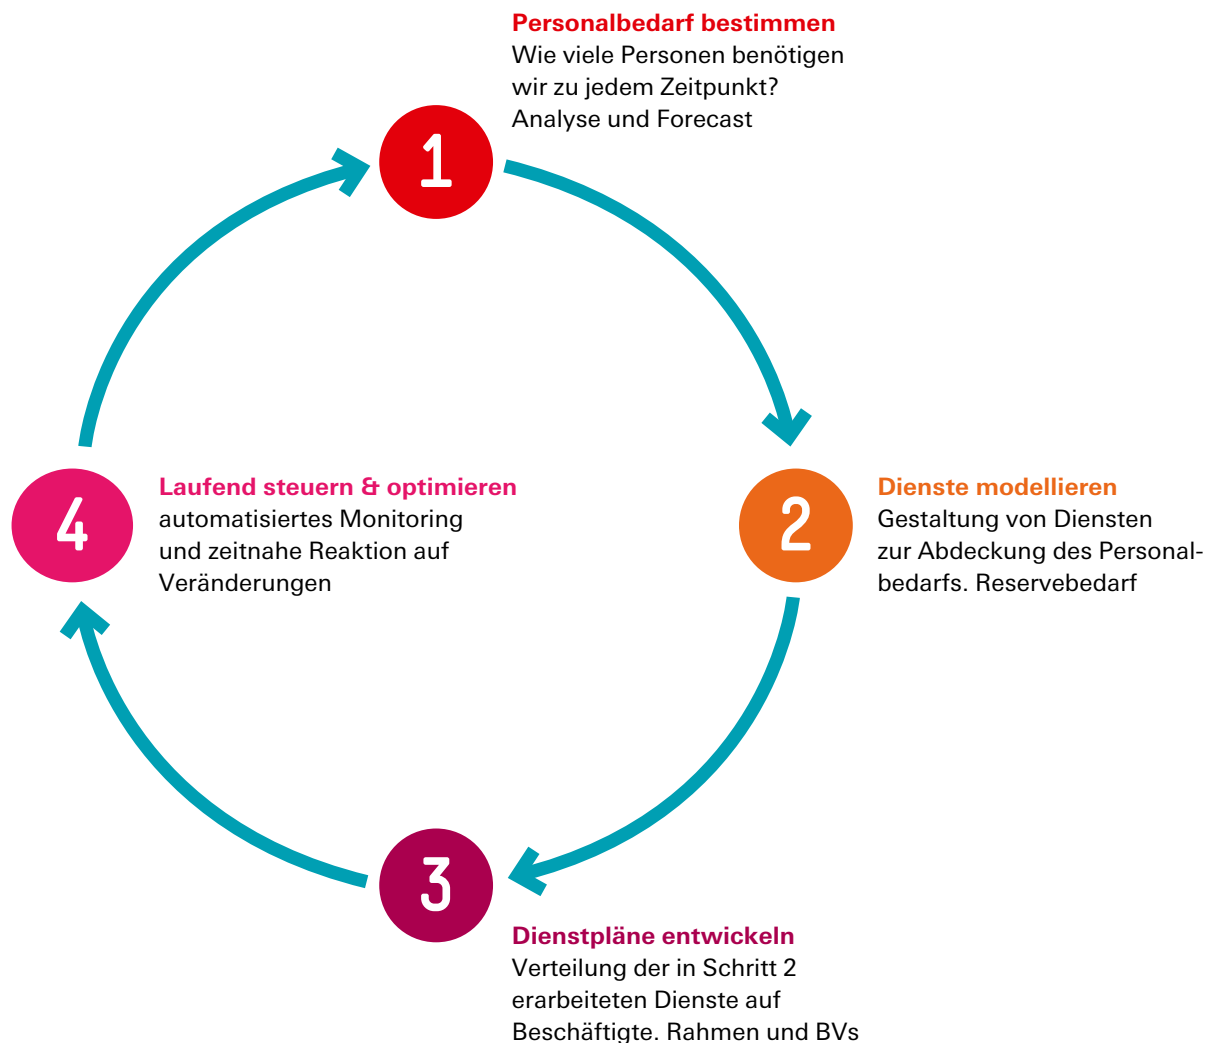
1

Personalbedarf bestimmen
Wie viele Personen benötigen wir zu jedem Zeitpunkt? Analyse und Forecast

2

Dienste modellieren
Gestaltung von Diensten zur Abdeckung des Personalbedarfs. Reservebedarf

3

Dienstpläne entwickeln
Verteilung der in Schritt 2 erarbeiteten Dienste auf Beschäftigte. Rahmen und BVs

4

Laufend steuern & optimieren
automatisiertes Monitoring und zeitnahe Reaktion auf Veränderungen